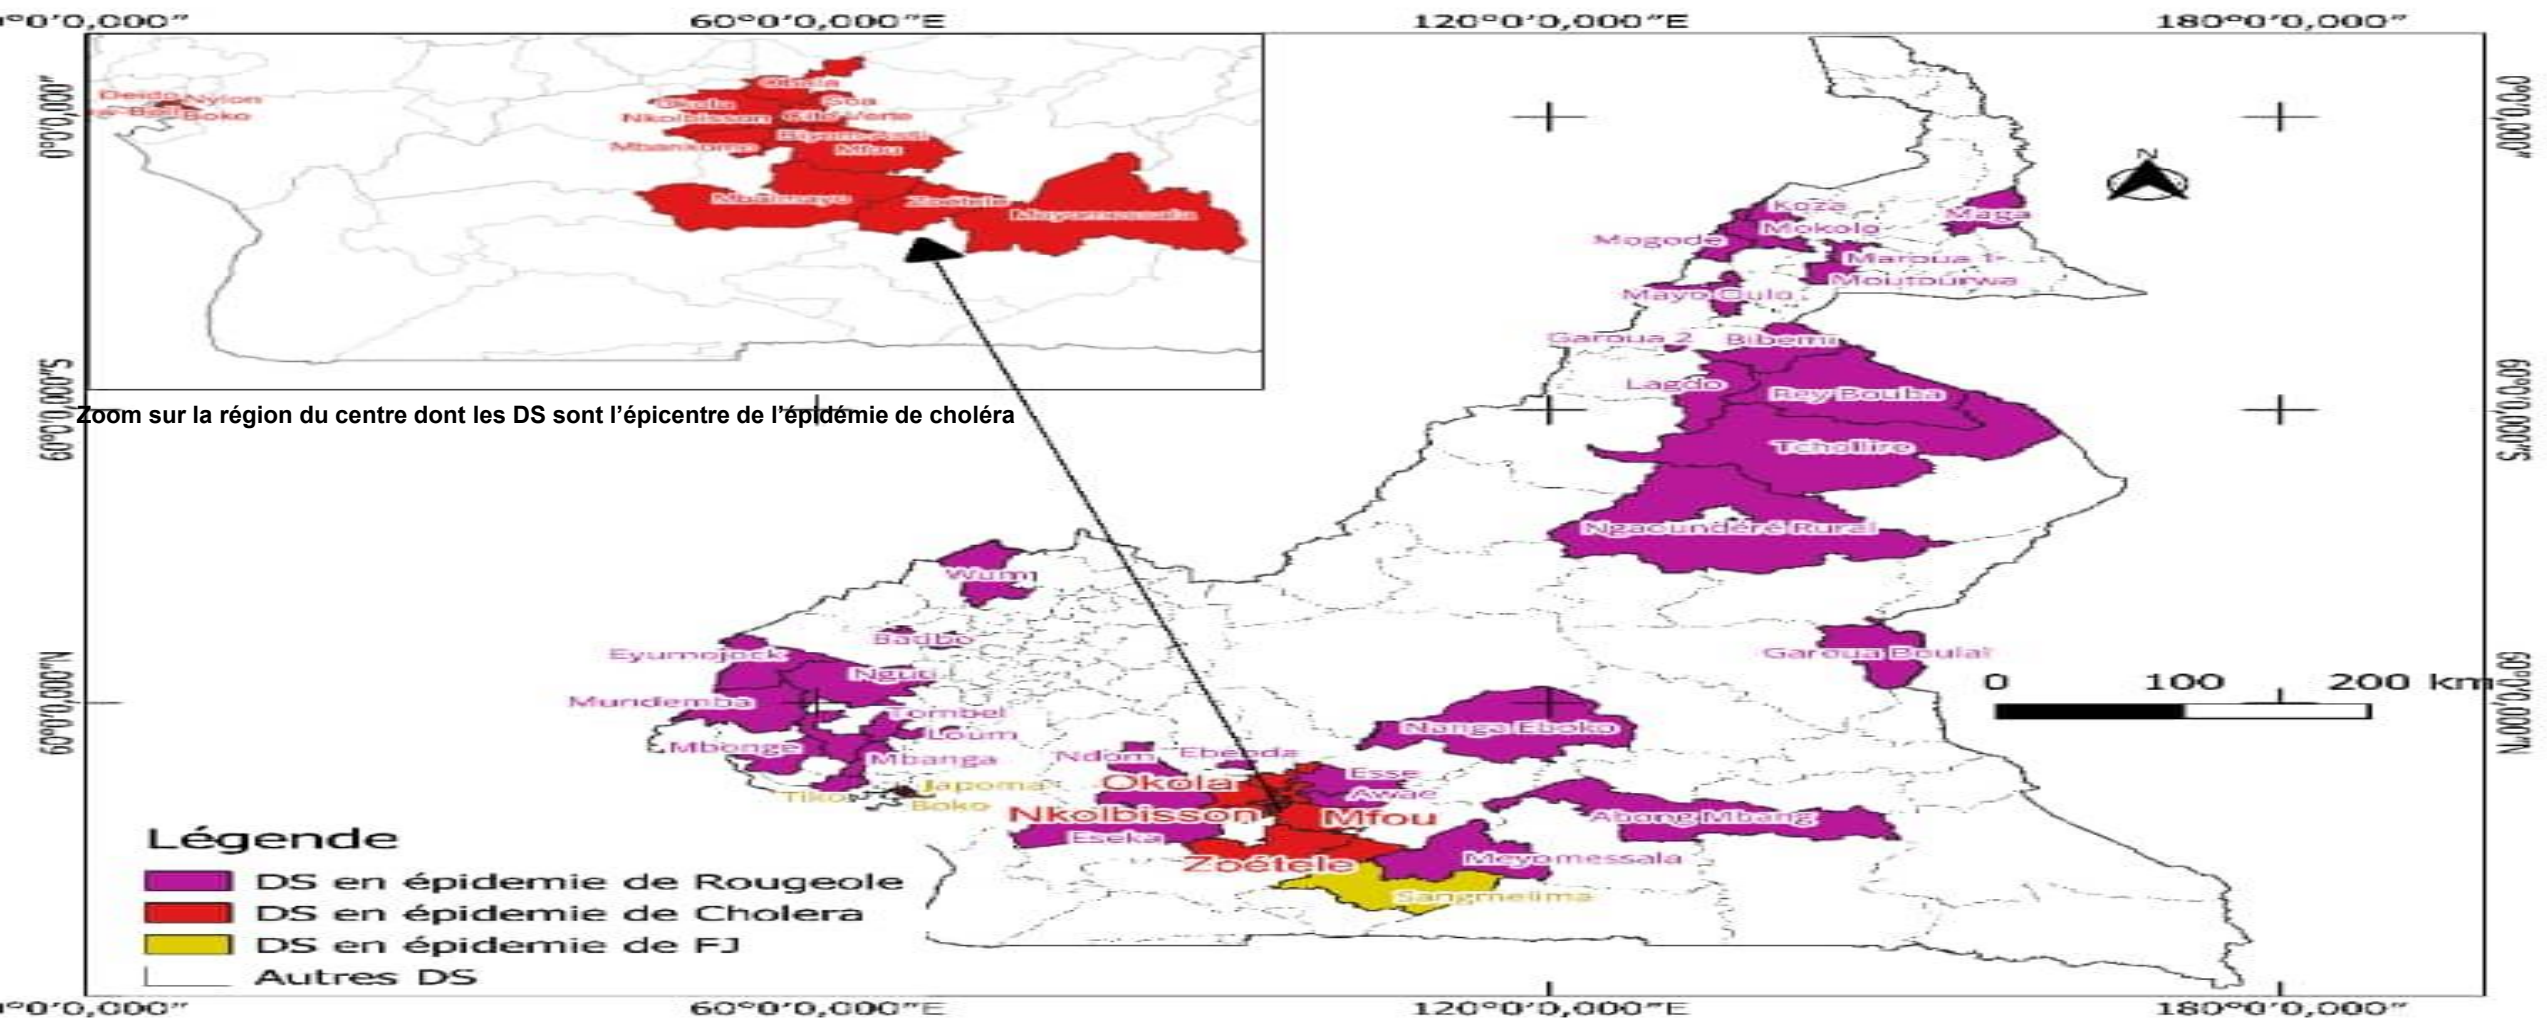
°0'0,000" 60°0'0,000"E 120°0'0,000"E 180°0'0,000"

0°0'0,000"

60°0'0,000"S

60°0'0,000"N

0°0'0,000"

60°0'0,000"S

60°0'0,000"N

Deido Nylon
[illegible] Boko
Olembe
Okola Soa
Nkolbisson Cité Verte
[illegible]
Mbankomo
Mfou
Mbalmayo Zoételé Meyomessala

Zoom sur la région du centre dont les DS sont l'épicentre de l'épidémie de choléra

N

Koza
Maga
Mogode Mokolo
Maroua 1
Moutourwa
Mayo Oulo
Garoua 2 Bibemi
Lagdo
Rey Bouba
Tcholliré
Ngaoundéré Rural
Wum
Batibo
Eyumojock
Nguti
Mundemba
Tombel
Loum
Mbonge
Mbanga
Ndom Ebebda
Okola
Esse
Japoma
Tiko
Boko
Awae
Nkolbisson
Mfou
Eseka
Zoétele
Meyomessala
Sangmelima
Nanga Eboko
Abong Mbang
Garoua Boulaï

0 100 200 km

Légende
DS en épidemie de Rougeole
DS en épidemie de Cholera
DS en épidemie de FJ
Autres DS

°0'0,000" 60°0'0,000"E 120°0'0,000"E 180°0'0,000"